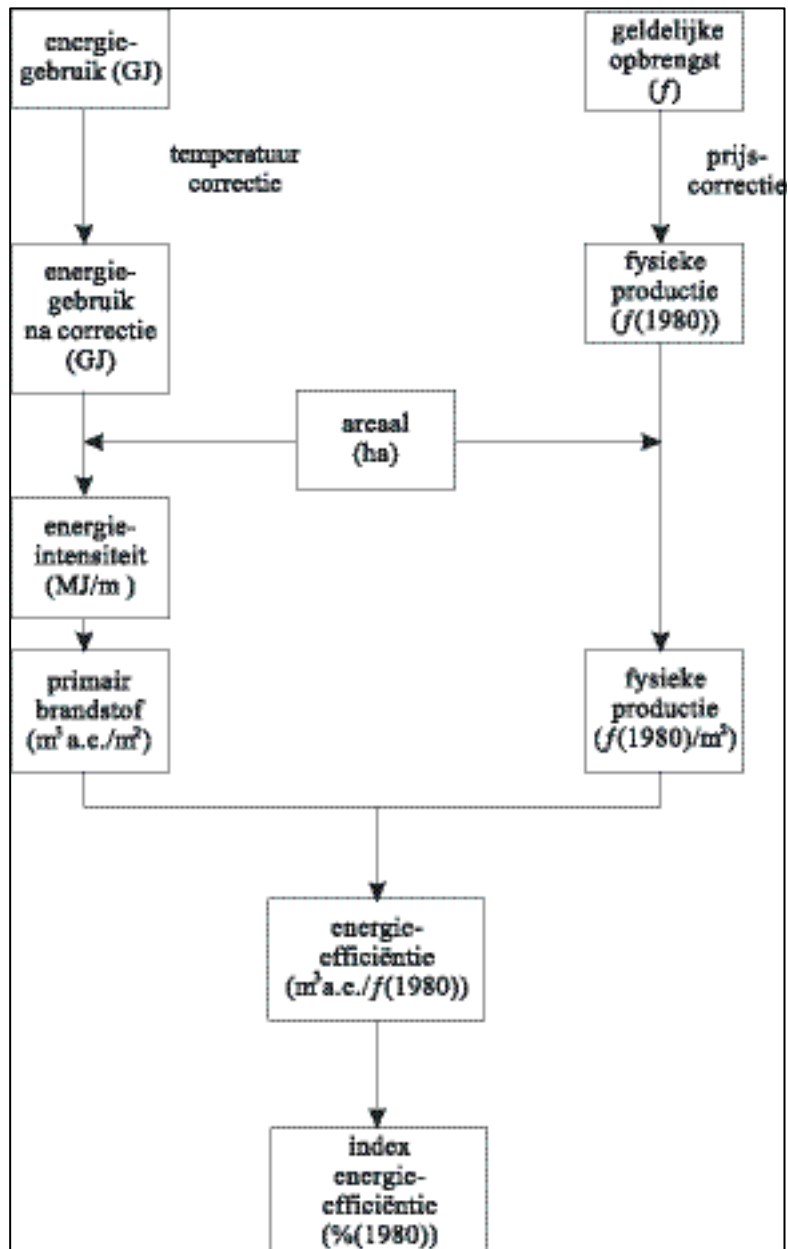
energie-gebruik (GJ)

geldelijke opbrengst ($f$)

temperatuur correctie

prijs-correctie

energie-gebruik na correctie (GJ)

fysieke productie ($f$(1980))

areaal (ha)

energie-intensiteit (MJ/m )

primair brandstof ($m^3$ a.c./$m^2$)

fysieke productie ($f$(1980)/$m^2$)

energie-efficiëntie ($m^3$a.c./$f$(1980))

index energie-efficiëntie (%(1980))